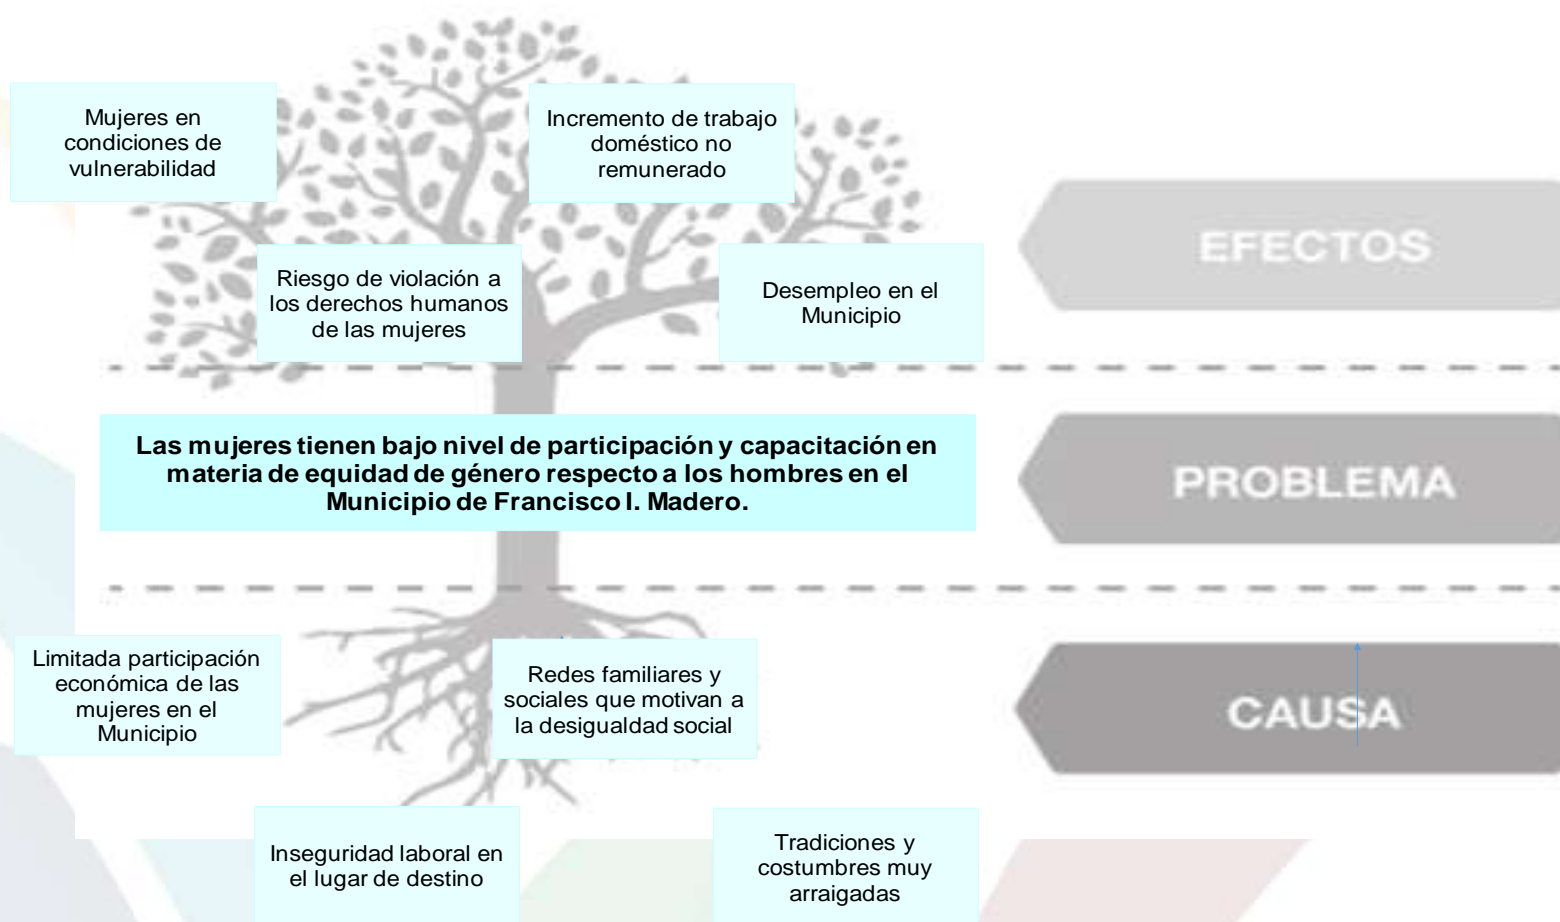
Mujeres en condiciones de vulnerabilidad

Incremento de trabajo doméstico no remunerado

EFECTOS

Riesgo de violación a los derechos humanos de las mujeres

Desempleo en el Municipio

Las mujeres tienen bajo nivel de participación y capacitación en materia de equidad de género respecto a los hombres en el Municipio de Francisco I. Madero.

PROBLEMA

Limitada participación económica de las mujeres en el Municipio

Redes familiares y sociales que motivan a la desigualdad social

CAUSA

Inseguridad laboral en el lugar de destino

Tradiciones y costumbres muy arraigadas